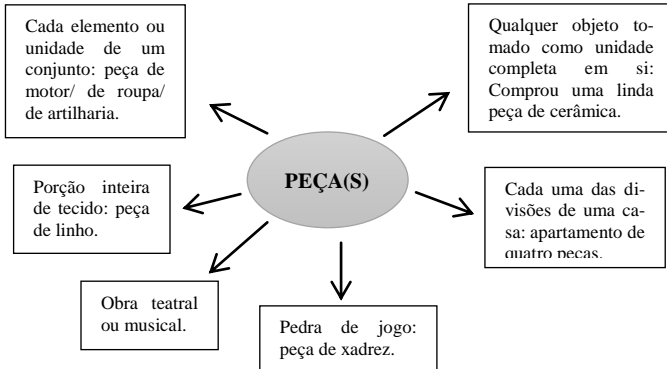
Cada elemento ou unidade de um conjunto: peça de motor/ de roupa/ de artilharia.

Qualquer objeto tomado como unidade completa em si: Comprou uma linda peça de cerâmica.

PEÇA(S)

Porção inteira de tecido: peça de linho.

Cada uma das divisões de uma casa: apartamento de quatro peças.

Obra teatral ou musical.

Pedra de jogo: peça de xadrez.